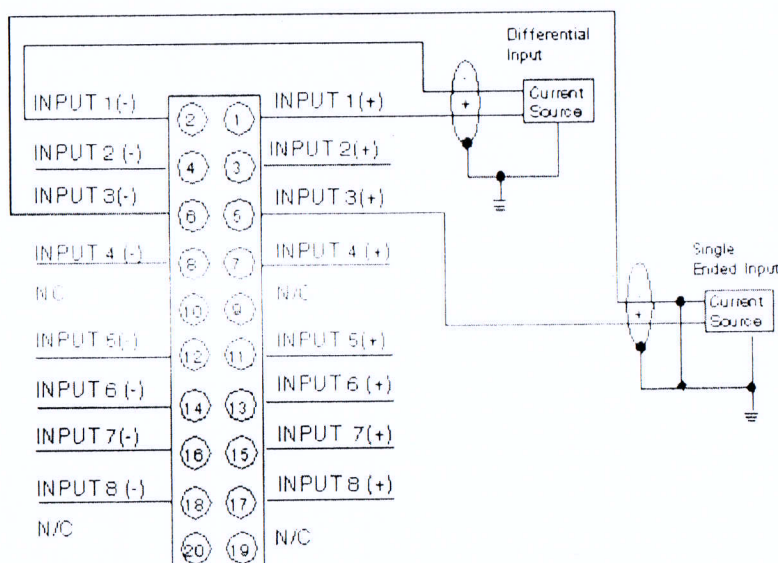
Differential Input

Current Source

+

-

INPUT 1(-)
INPUT 2 (-)
INPUT 3(-)
INPUT 4 (-)
N/C
INPUT 5(-)
INPUT 6 (-)
INPUT 7(-)
INPUT 8 (-)
N/C

2 1
4 3
6 5
8 7
10 9
12 11
14 13
16 15
18 17
20 19

INPUT 1(+)
INPUT 2(+)
INPUT 3(+)
INPUT 4 (+)
N/C
INPUT 5(+)
INPUT 6 (+)
INPUT 7(+)
INPUT 8 (+)
N/C

Single Ended Input

Current Source

+

-